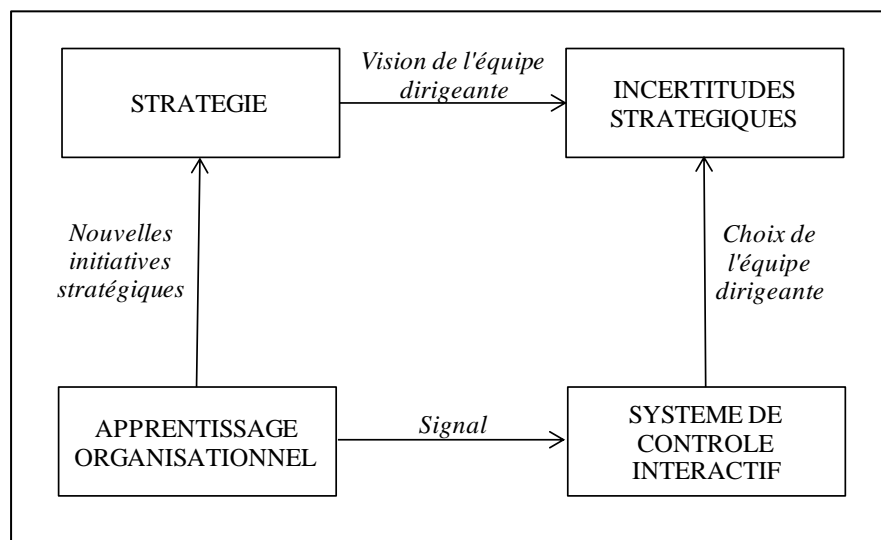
STRATEGIE

Vision de l'équipe dirigeante

INCERTITUDES STRATEGIQUES

Nouvelles initiatives stratégiques

Choix de l'équipe dirigeante

APPRENTISSAGE ORGANISATIONNEL

Signal

SYSTEME DE CONTROLE INTERACTIF